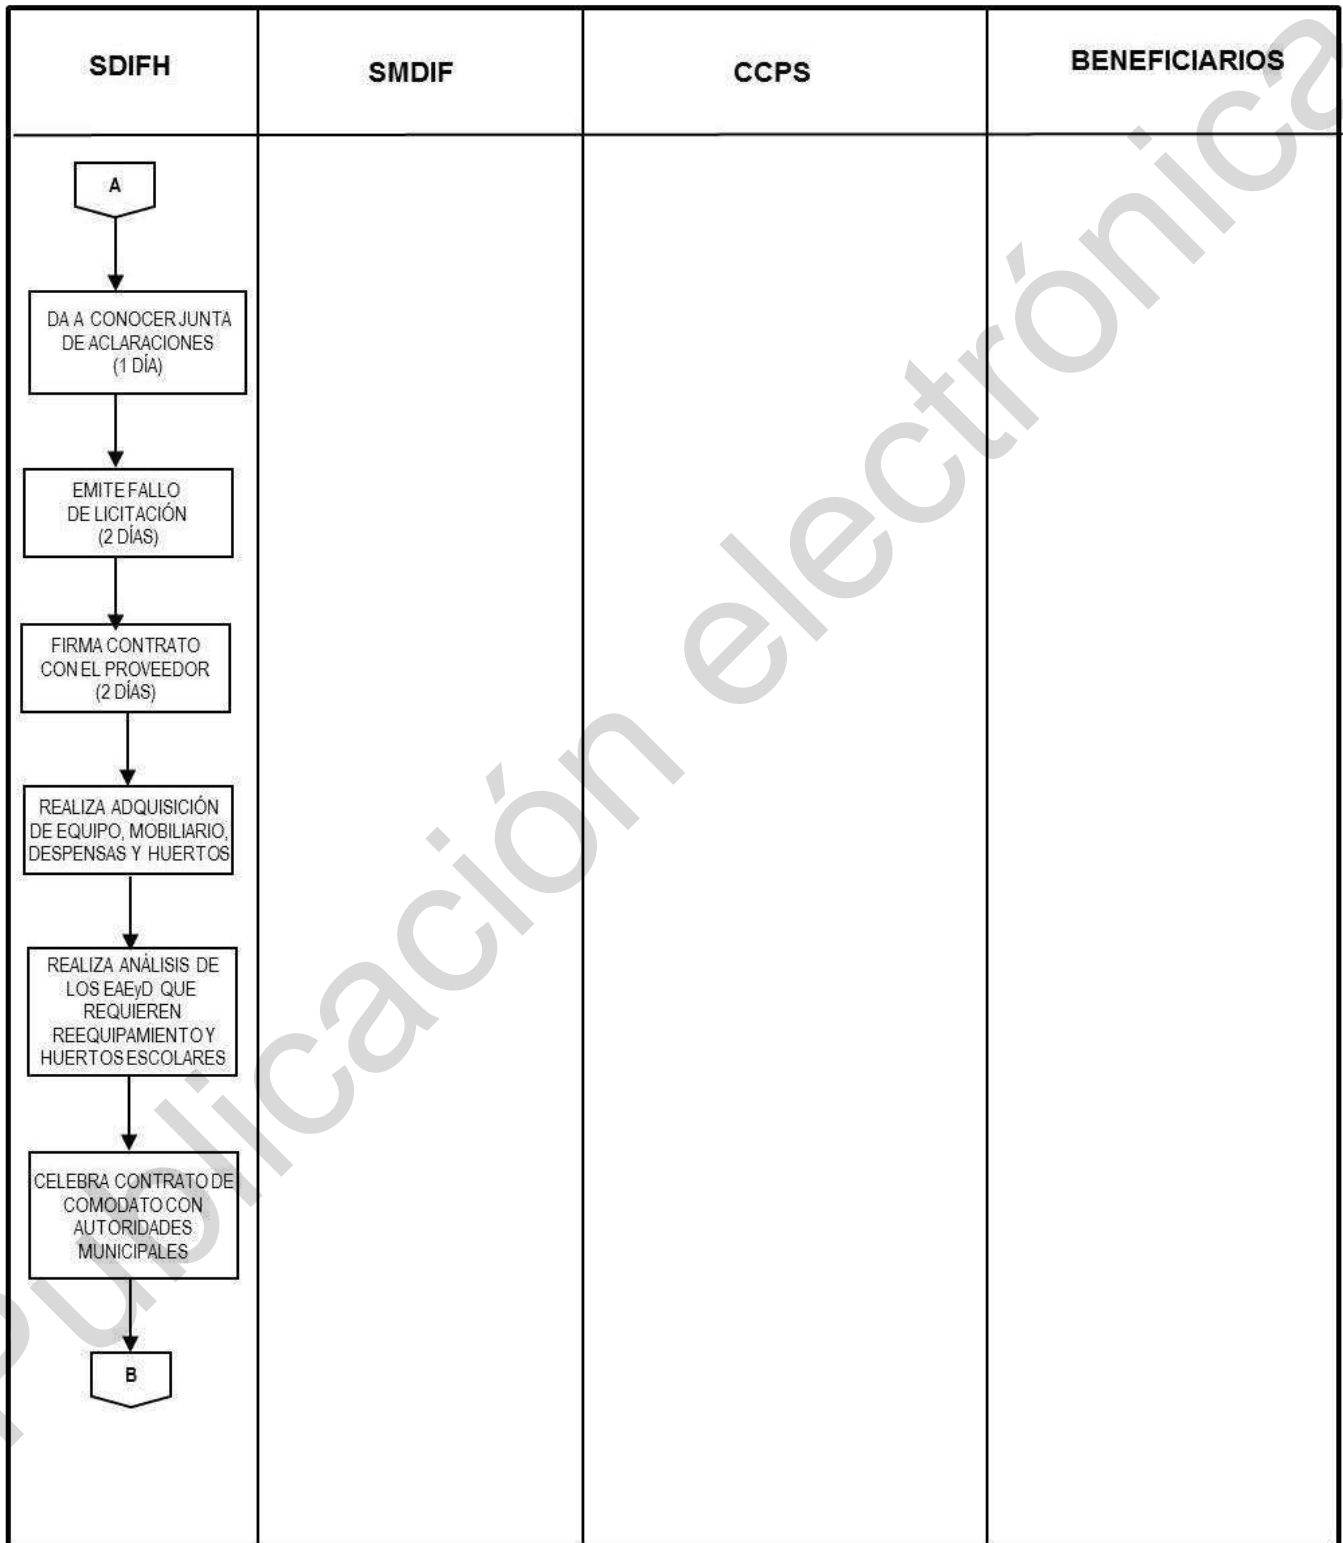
| SDIFH | SMDIF | CCPS | BENEFICIARIOS |
|---|---|---|---|

A

DA A CONOCER JUNTA DE ACLARACIONES (1 DÍA)

EMITE FALLO DE LICITACIÓN (2 DÍAS)

FIRMA CONTRATO CON EL PROVEEDOR (2 DÍAS)

REALIZA ADQUISICIÓN DE EQUIPO, MOBILIARIO, DESPENSAS Y HUERTOS

REALIZA ANÁLISIS DE LOS EAEyD QUE REQUIEREN REEQUIPAMIENTO Y HUERTOS ESCOLARES

CELEBRA CONTRATO DE COMODATO CON AUTORIDADES MUNICIPALES

B

Publicación electrónica